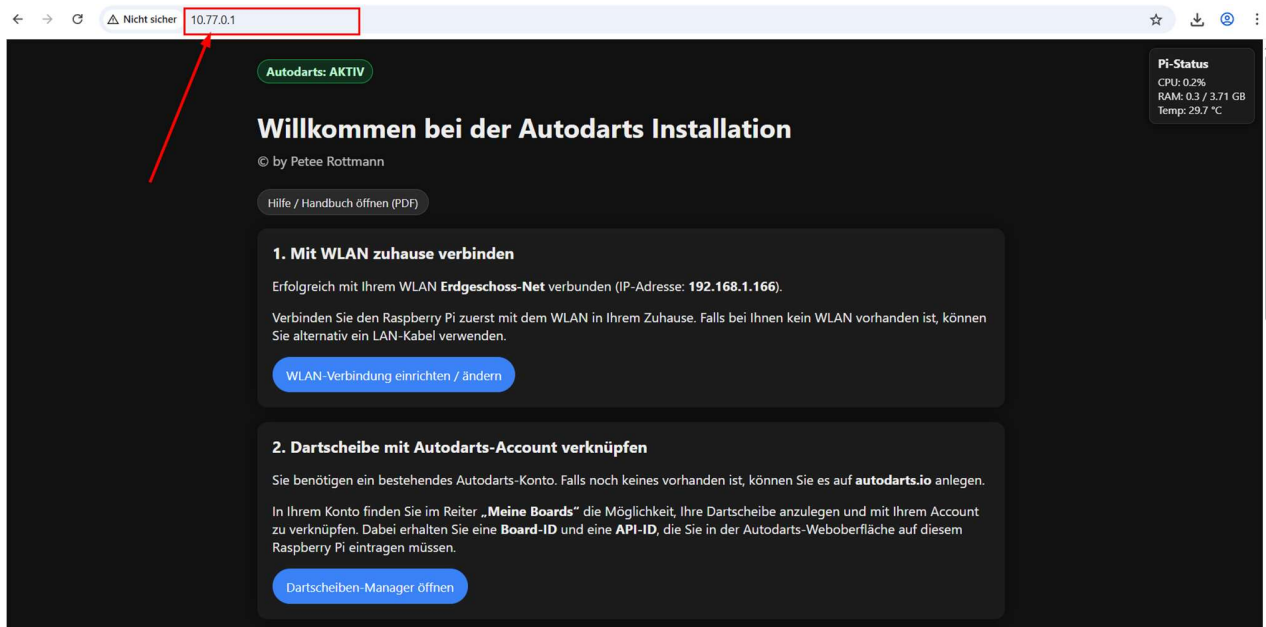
Nicht sicher 10.77.0.1

Autodarts: AKTIV

Pi-Status
CPU: 0.2%
RAM: 0.3 / 3.71 GB
Temp: 29.7 °C

Willkommen bei der Autodarts Installation
© by Petee Rottmann

Hilfe / Handbuch öffnen (PDF)

1. Mit WLAN zuhause verbinden

Erfolgreich mit Ihrem WLAN Erdgeschoss-Net verbunden (IP-Adresse: 192.168.1.166).

Verbinden Sie den Raspberry Pi zuerst mit dem WLAN in Ihrem Zuhause. Falls bei Ihnen kein WLAN vorhanden ist, können Sie alternativ ein LAN-Kabel verwenden.

WLAN-Verbindung einrichten / ändern

2. Dartscheibe mit Autodarts-Account verknüpfen

Sie benötigen ein bestehendes Autodarts-Konto. Falls noch keines vorhanden ist, können Sie es auf autodarts.io anlegen.

In Ihrem Konto finden Sie im Reiter „Meine Boards" die Möglichkeit, Ihre Dartscheibe anzulegen und mit Ihrem Account zu verknüpfen. Dabei erhalten Sie eine Board-ID und eine API-ID, die Sie in der Autodarts-Weboberfläche auf diesem Raspberry Pi eintragen müssen.

Dartscheiben-Manager öffnen